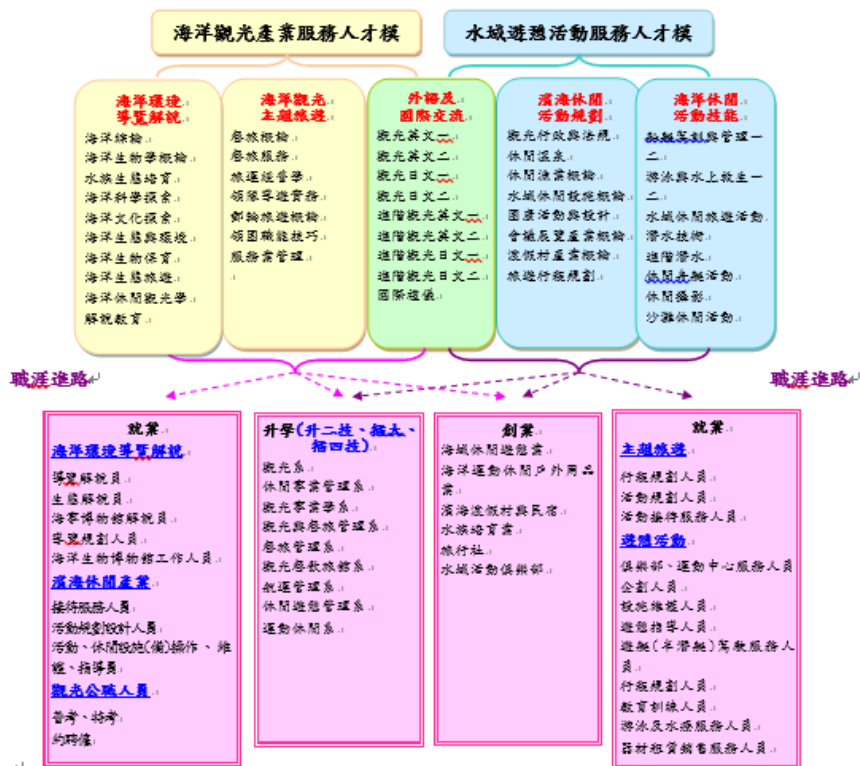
海洋觀光產業服務人才模

水域遊憩活動服務人才模

海洋環境導覽解說
海洋綜論
海洋生物學概論
水族生態培育
海洋科學探索
海洋文化探索
海洋生態與環境
海洋生物保育
海洋生態旅遊
海洋休閒觀光學
解說教育

海洋觀光主題旅遊
餐旅概論
餐旅服務
旅運經營學
領隊導遊實務
郵輪旅遊概論
領團職能技巧
服務業管理

外語及國際交流
觀光英文一
觀光英文二
觀光日文一
觀光日文二
進階觀光英文一
進階觀光英文二
進階觀光日文一
進階觀光日文二
國際禮儀

濱海休閒活動規劃
觀光行政與法規
休閒遊憩
休閒漁業概論
水域休閒設施概論
園藝活動與設計
會議展覽產業概論
渡假村產業概論
旅遊行程規劃

海洋休閒活動技能
動艇駕訓與管理一二
游泳與水上救生一二
水域休閒旅遊活動
潛水技術
進階潛水
休閒釣魚活動
休閒攝影
沙灘休閒活動

職涯進路

職涯進路

就業
海洋環境導覽解說
導覽解說員
生態解說員
海事博物館解說員
導覽規劃人員
海洋生物博物館工作人員
濱海休閒產業
接待服務人員
活動規劃設計人員
活動、休閒設施(備)操作、維護、指導員
觀光公職人員
普考、特考
約聘僱

升學(升二技、插大、插四技)
觀光系
休閒事業管理系
觀光事業學系
觀光與餐旅管理系
餐旅管理系
觀光餐飲旅館系
航運管理系
休閒遊憩管理系
運動休閒系

創業
海域休閒遊憩業
海洋運動休閒戶外用品業
濱海渡假村與民宿
水族培育業
旅行社
水域活動俱樂部

就業
主題旅遊
行程規劃人員
活動規劃人員
活動接待服務人員
遊憩活動
俱樂部、運動中心服務人員
企劃人員
設施維護人員
遊憩指導人員
遊艇(半潛艇)駕駛服務人員
行程規劃人員
教育訓練人員
游泳及水療服務人員
器材租賃銷售服務人員